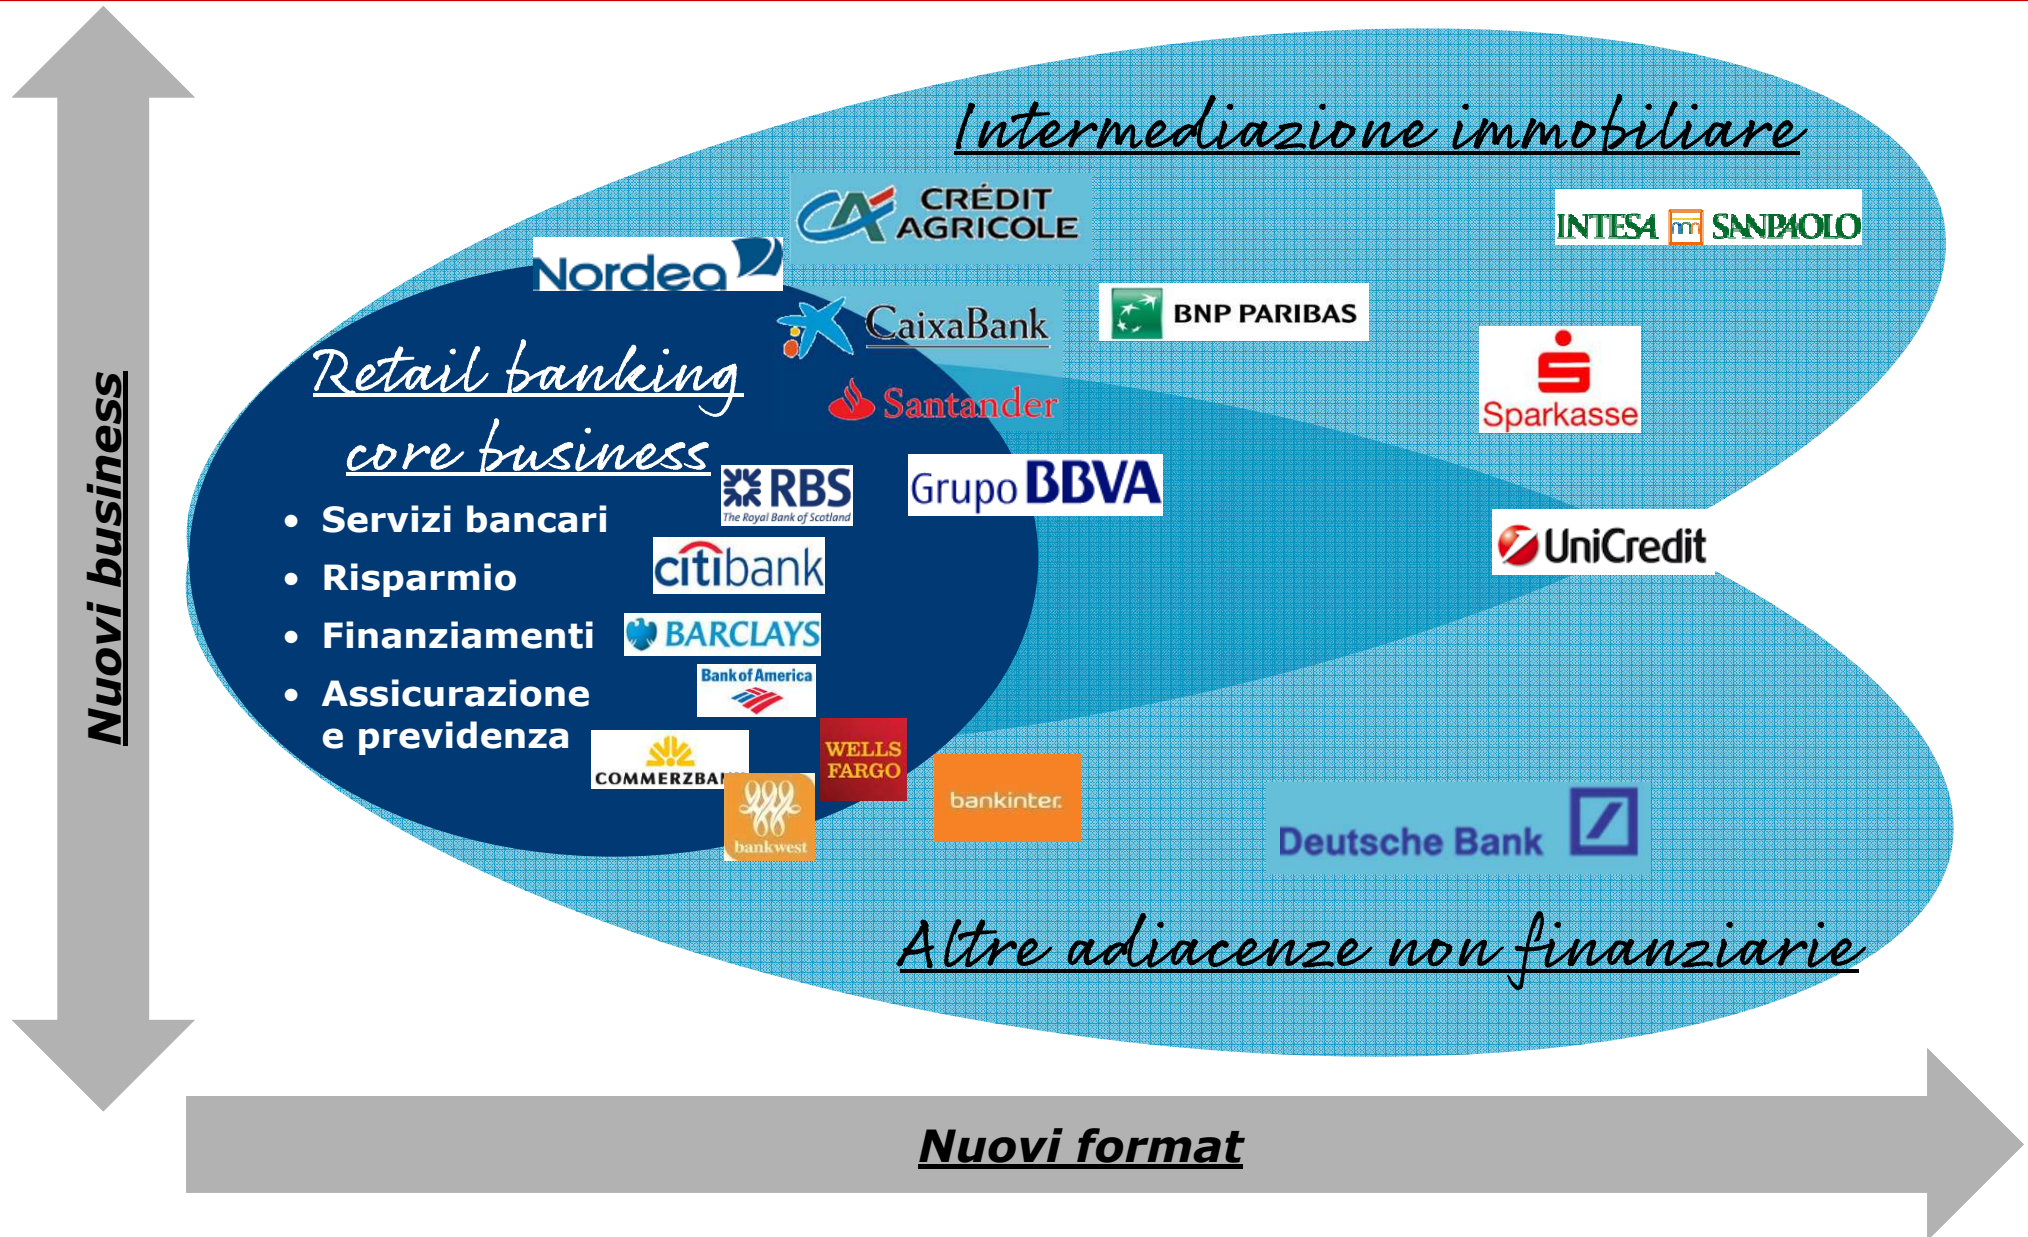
Intermediazione immobiliare

CRÉDIT AGRICOLE

INTESA SANPAOLO

Nordea

CaixaBank

BNP PARIBAS

Retail banking core business

Santander

Sparkasse

RBS The Royal Bank of Scotland

Grupo BBVA

- Servizi bancari
- Risparmio
- Finanziamenti
- Assicurazione e previdenza

citibank

UniCredit

BARCLAYS

Bank of America

WELLS FARGO

COMMERZBAN

bankwest

bankinter.

Deutsche Bank

Altre adiacenze non finanziarie

Nuovi business

Nuovi format